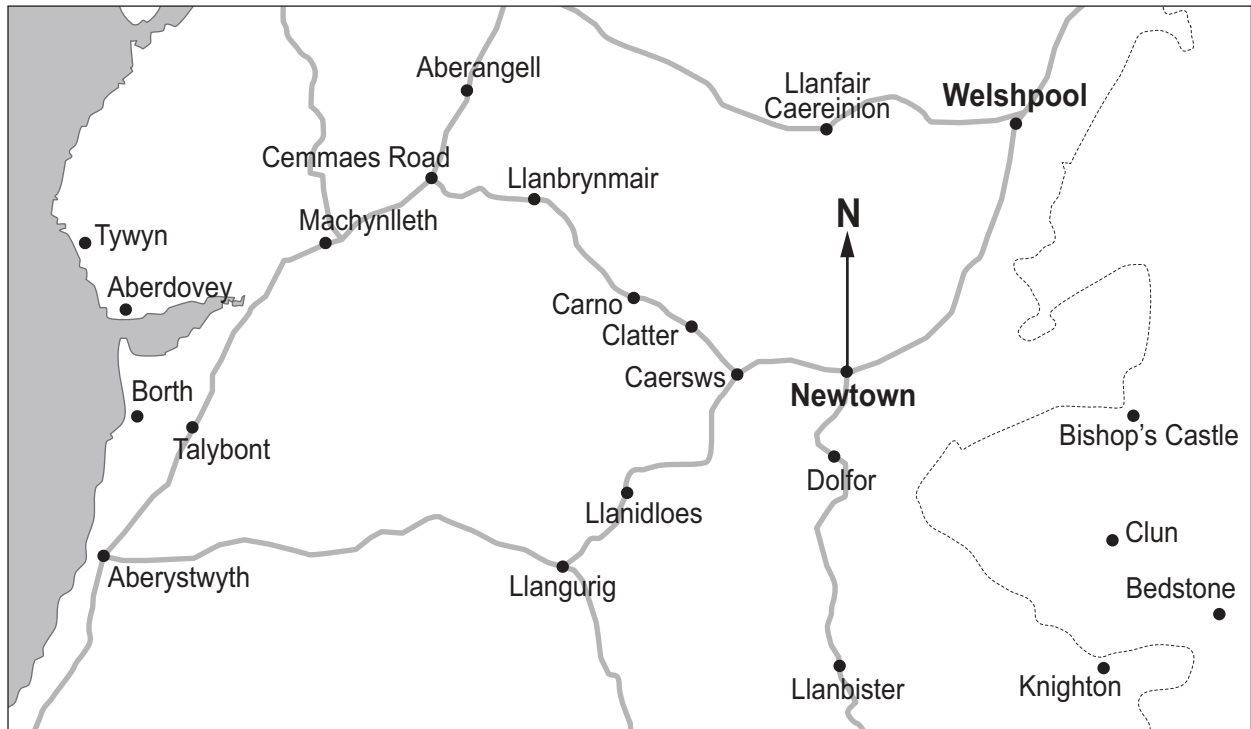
Aberangell

Llanfair Caereinion

Welshpool

Cemmaes Road

Llanbrynmair

Machynlleth

N

Tywyn

Aberdovey

Carno

Clatter

Caersws

Newtown

Borth

Talybont

Bishop's Castle

Dolfor

Llanidloes

Clun

Aberystwyth

Llangurig

Bedstone

Llanbister

Knighton